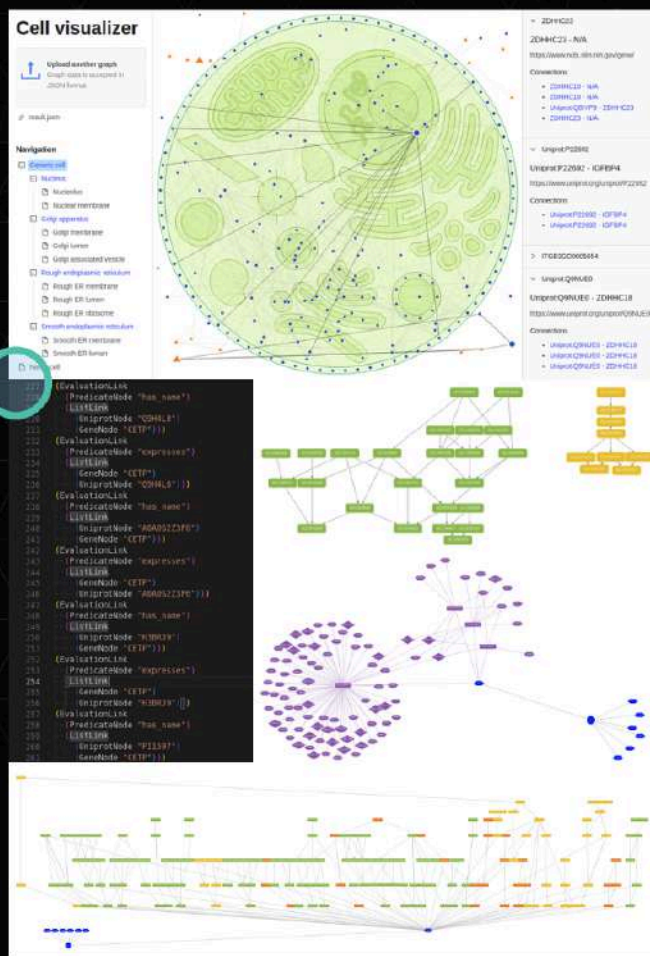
Cell visualizer

Upload another graph
Graph data is accepted in JSON format

result.json

Navigation
Generic cell
Nucleus
Nucleolus
Nuclear membrane
Golgi apparatus
Golgi membrane
Golgi lumen
Golgi associated vesicle
Rough endoplasmic reticulum
Rough ER membrane
Rough ER lumen
Rough ER ribosome
Smooth endoplasmic reticulum
Smooth ER membrane
Smooth ER lumen
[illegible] cell

ZDHHC23
ZDHHC23 - N/A
https://www.ncbi.nlm.nih.gov/gene/
Connections
ZDHHC10 - N/A
ZDHHC18 - N/A
Uniprot:Q8IYP9 - ZDHHC23
ZDHHC23 - N/A

Uniprot:P22692
Uniprot:P22692 - IGFBP4
https://www.uniprot.org/uniprot/P22692
Connections
Uniprot:P22692 - IGFBP4
Uniprot:P22692 - IGFBP4

ITGB2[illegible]

Uniprot:Q9NUE0
Uniprot:Q9NUE0 - ZDHHC18
https://www.uniprot.org/uniprot/Q9NUE0
Connections
Uniprot:Q9NUE0 - ZDHHC18
Uniprot:Q9NUE0 - ZDHHC18
Uniprot:Q9NUE0 - ZDHHC18

227 (EvaluationLink
228 (PredicateNode "has_name")
229 (ListLink
230 (UniprotNode "Q9H4L0")
231 (GeneNode "CETP")))
232 (EvaluationLink
233 (PredicateNode "expresses")
234 (ListLink
235 (GeneNode "CETP")
236 (UniprotNode "Q9H4L0")))
237 (EvaluationLink
238 (PredicateNode "has_name")
239 (ListLink
240 (UniprotNode "A0A0S2Z3P0")
241 (GeneNode "CETP")))
242 (EvaluationLink
243 (PredicateNode "expresses")
244 (ListLink
245 (GeneNode "CETP")
246 (UniprotNode "A0A0S2Z3P0")))
247 (EvaluationLink
248 (PredicateNode "has_name")
249 (ListLink
250 (UniprotNode "H3BR39")
251 (GeneNode "CETP")))
252 (EvaluationLink
253 (PredicateNode "expresses")
254 (ListLink
255 (GeneNode "CETP")
256 (UniprotNode "H3BR39")))
257 (EvaluationLink
258 (PredicateNode "has_name")
259 (ListLink
260 (UniprotNode "P11597")
261 (GeneNode "CETP")))